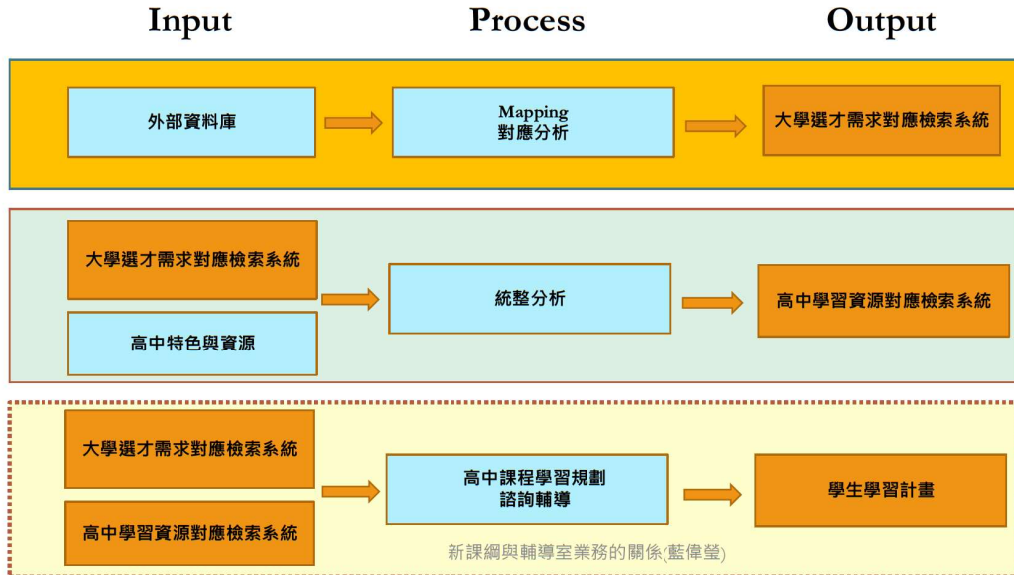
Input

Process

Output

外部資料庫

Mapping
對應分析

大學選才需求對應檢索系統

大學選才需求對應檢索系統

高中特色與資源

統整分析

高中學習資源對應檢索系統

大學選才需求對應檢索系統

高中學習資源對應檢索系統

高中課程學習規劃
諮詢輔導

學生學習計畫

新課綱與輔導室業務的關係(藍偉瑩)